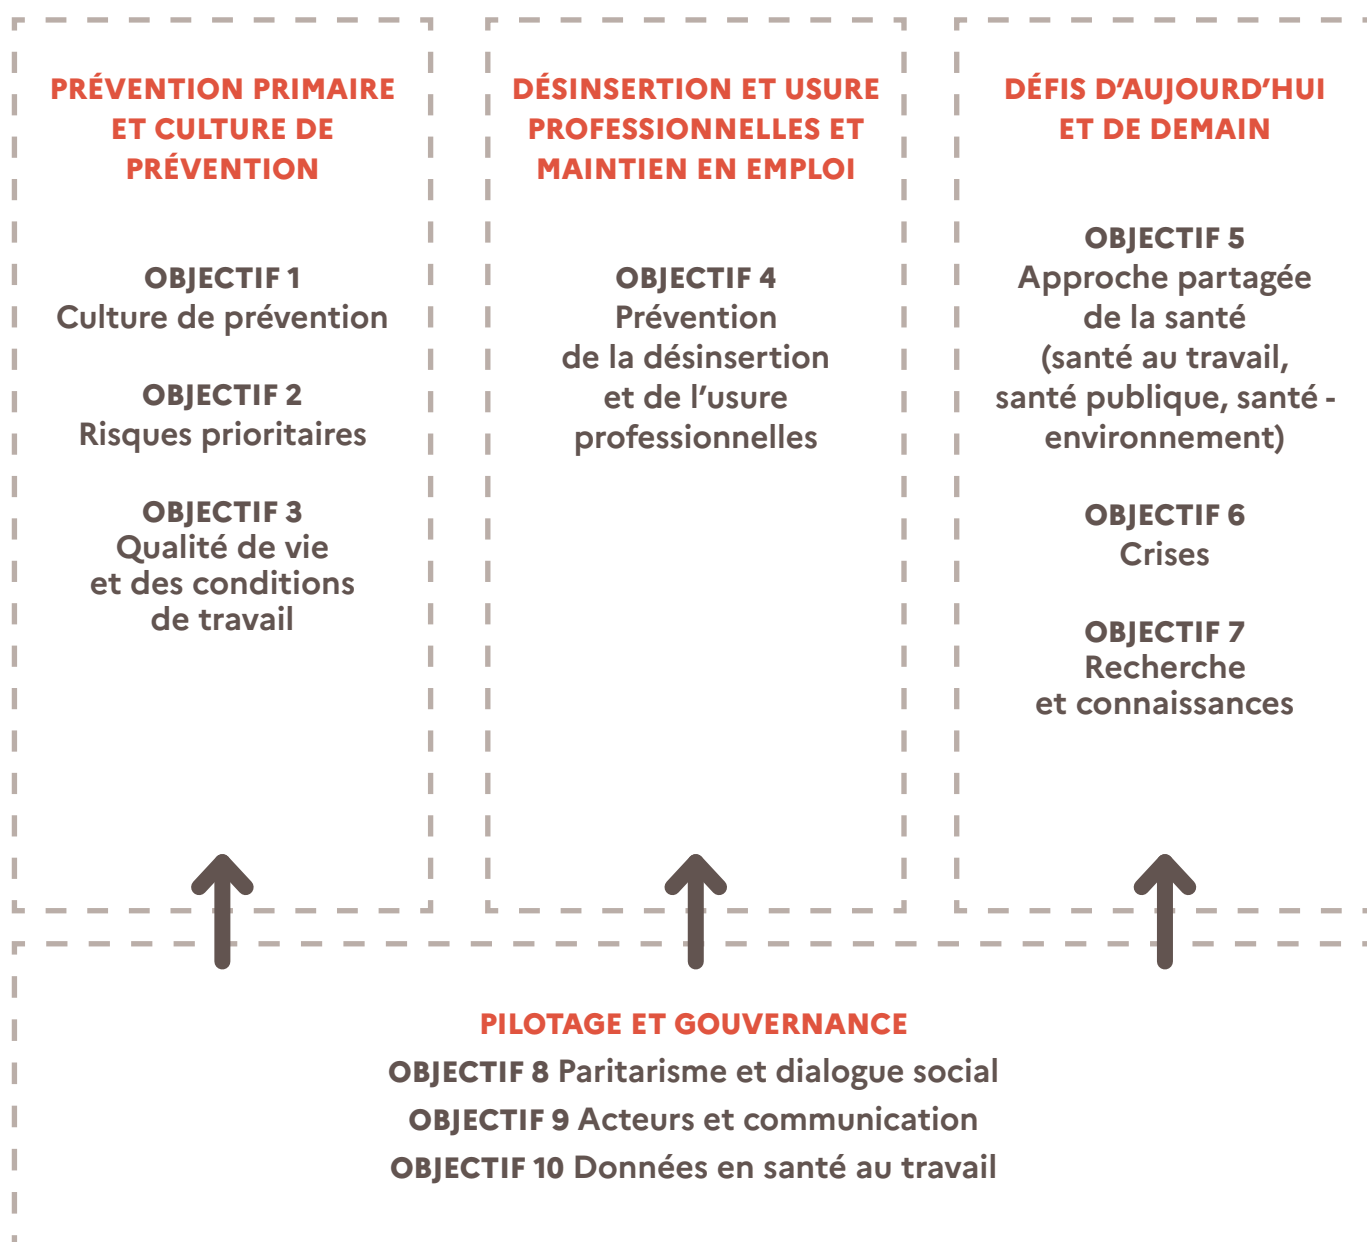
PRÉVENTION PRIMAIRE ET CULTURE DE PRÉVENTION

OBJECTIF 1
Culture de prévention

OBJECTIF 2
Risques prioritaires

OBJECTIF 3
Qualité de vie et des conditions de travail

DÉSINSERTION ET USURE PROFESSIONNELLES ET MAINTIEN EN EMPLOI

OBJECTIF 4
Prévention de la désinsertion et de l'usure professionnelles

DÉFIS D'AUJOURD'HUI ET DE DEMAIN

OBJECTIF 5
Approche partagée de la santé (santé au travail, santé publique, santé - environnement)

OBJECTIF 6
Crises

OBJECTIF 7
Recherche et connaissances

PILOTAGE ET GOUVERNANCE
OBJECTIF 8 Paritarisme et dialogue social
OBJECTIF 9 Acteurs et communication
OBJECTIF 10 Données en santé au travail